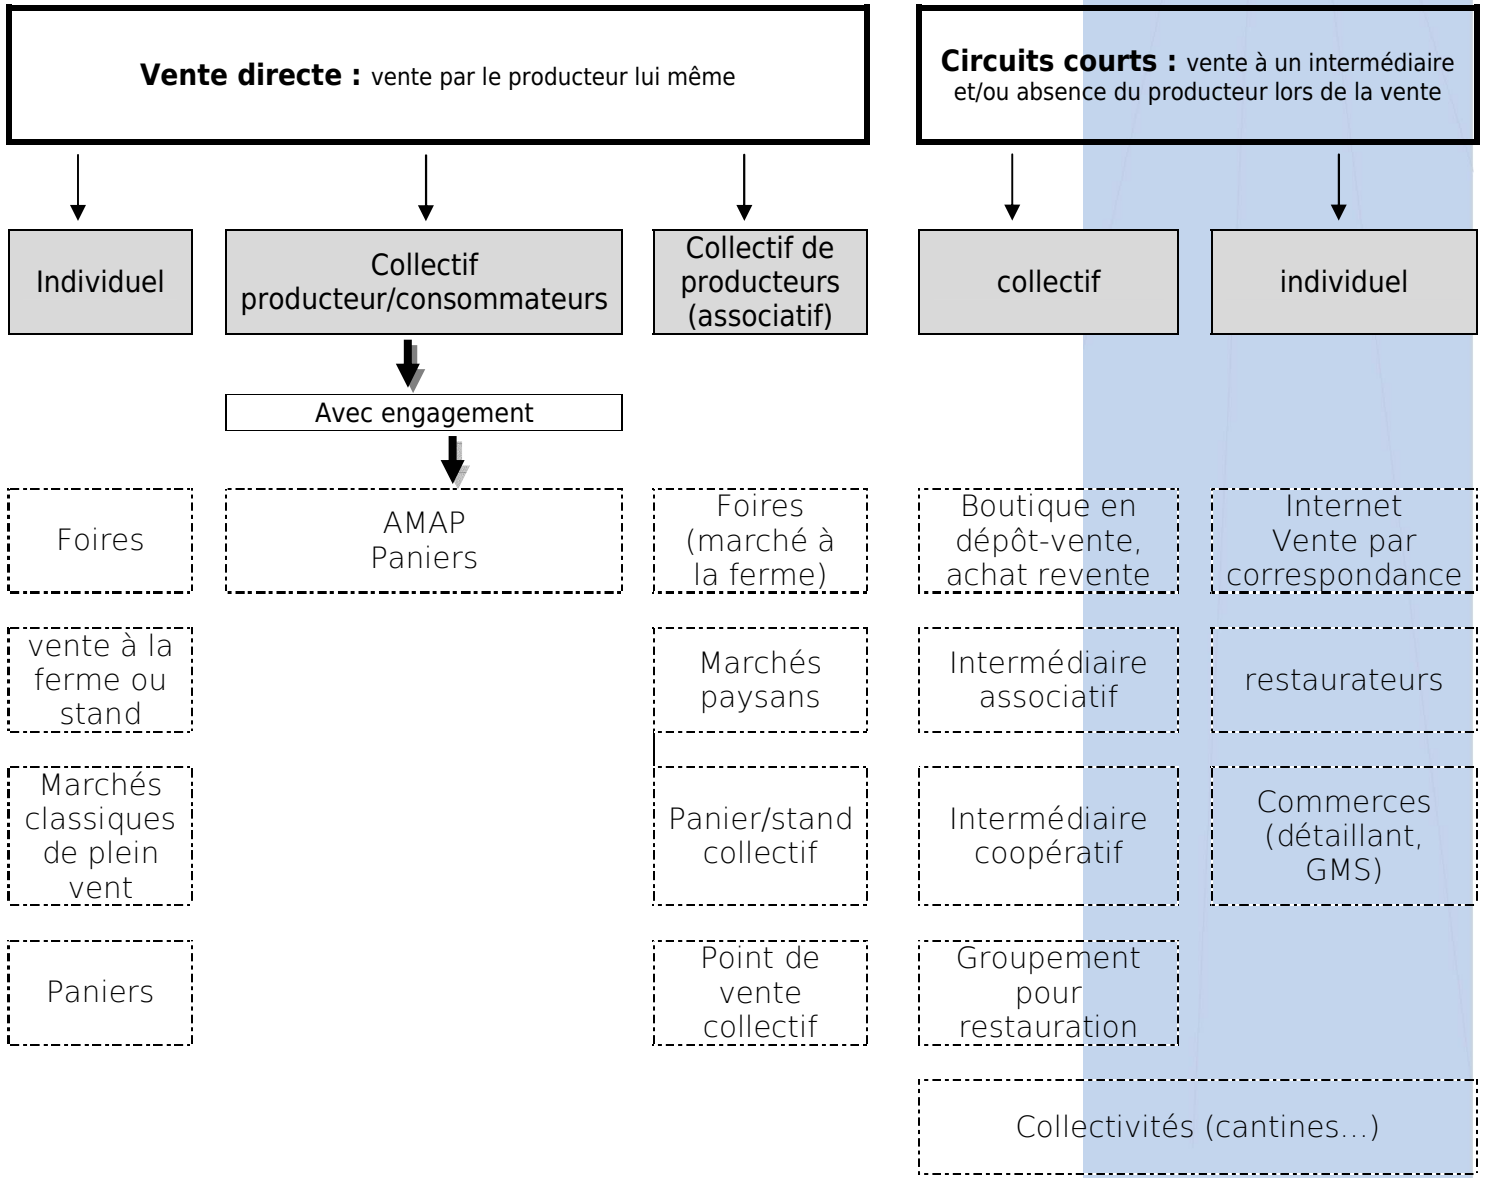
**Vente directe :** vente par le producteur lui même

**Circuits courts :** vente à un intermédiaire et/ou absence du producteur lors de la vente

Individuel

Collectif producteur/consommateurs

Collectif de producteurs (associatif)

collectif

individuel

Avec engagement

Foires

AMAP
Paniers

Foires (marché à la ferme)

Boutique en dépôt-vente, achat revente

Internet
Vente par correspondance

vente à la ferme ou stand

Marchés paysans

Intermédiaire associatif

restaurateurs

Marchés classiques de plein vent

Panier/stand collectif

Intermédiaire coopératif

Commerces (détaillant, GMS)

Paniers

Point de vente collectif

Groupement pour restauration

Collectivités (cantines...)